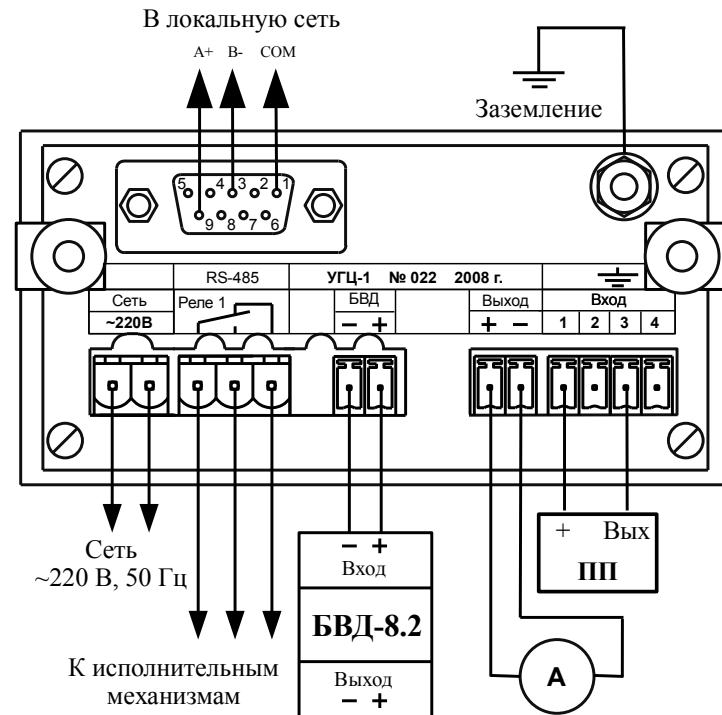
В локальную сеть

A+ B- COM

Заземление

5 4 3 2 1
9 8 7 6

RS-485

УГЦ-1 № 022 2008 г.

Сеть
~220В

Реле 1

БВД
− +

Выход
+ −

Вход
1 2 3 4

Сеть
~220 В, 50 Гц

− +
Вход

БВД-8.2

Выход
− +

+ Вых
ПП

A

К исполнительным механизмам